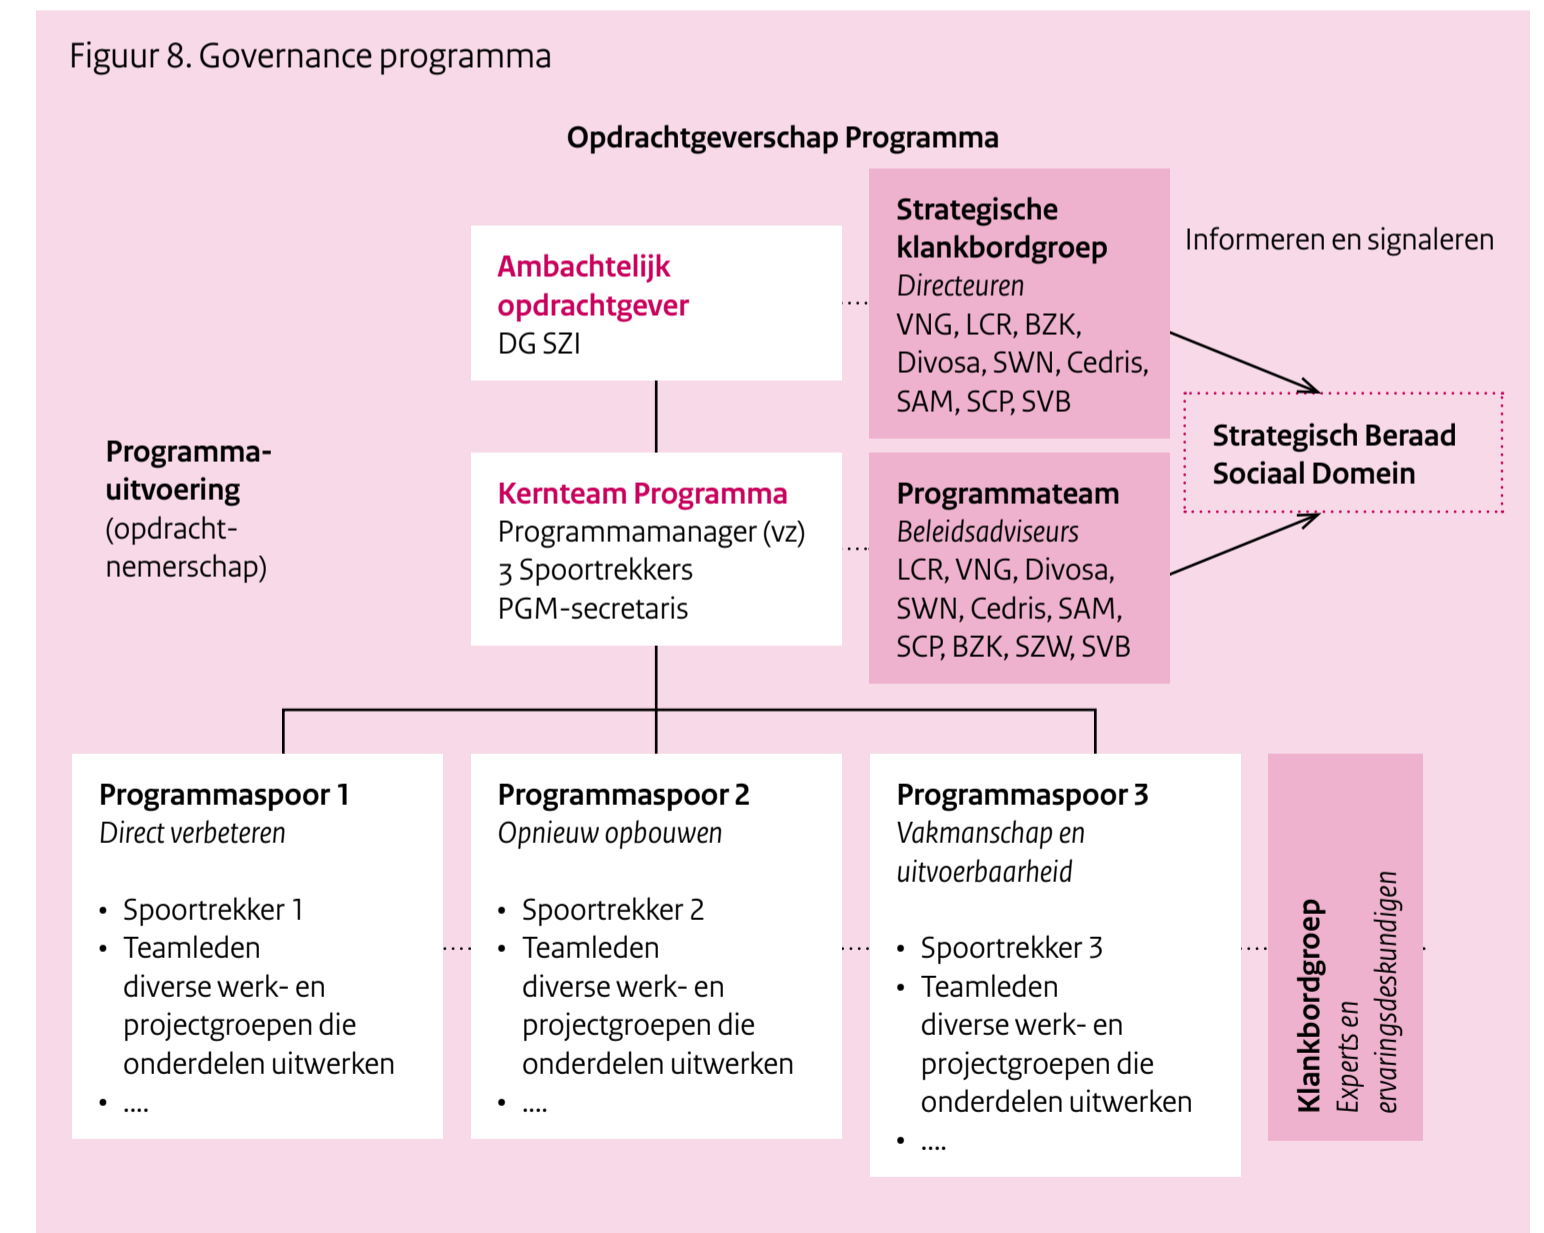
Figuur 8. Governance programma

Opdrachtgeverschap Programma

Ambachtelijk opdrachtgever
DG SZI

Strategische klankbordgroep
*Directeuren*
VNG, LCR, BZK, Divosa, SWN, Cedris, SAM, SCP, SVB

Informeren en signaleren

Strategisch Beraad Sociaal Domein

Programma-uitvoering (opdracht-nemerschap)

Kernteam Programma
Programmamanager (vz)
3 Spoortrekkers
PGM-secretaris

Programmateam
*Beleidsadviseurs*
LCR, VNG, Divosa, SWN, Cedris, SAM, SCP, BZK, SZW, SVB

Programmaspoor 1
*Direct verbeteren*

• Spoortrekker 1
• Teamleden diverse werk- en projectgroepen die onderdelen uitwerken
• ....

Programmaspoor 2
*Opnieuw opbouwen*

• Spoortrekker 2
• Teamleden diverse werk- en projectgroepen die onderdelen uitwerken
• ....

Programmaspoor 3
*Vakmanschap en uitvoerbaarheid*

• Spoortrekker 3
• Teamleden diverse werk- en projectgroepen die onderdelen uitwerken
• ....

Klankbordgroep
*Experts en ervaringsdeskundigen*